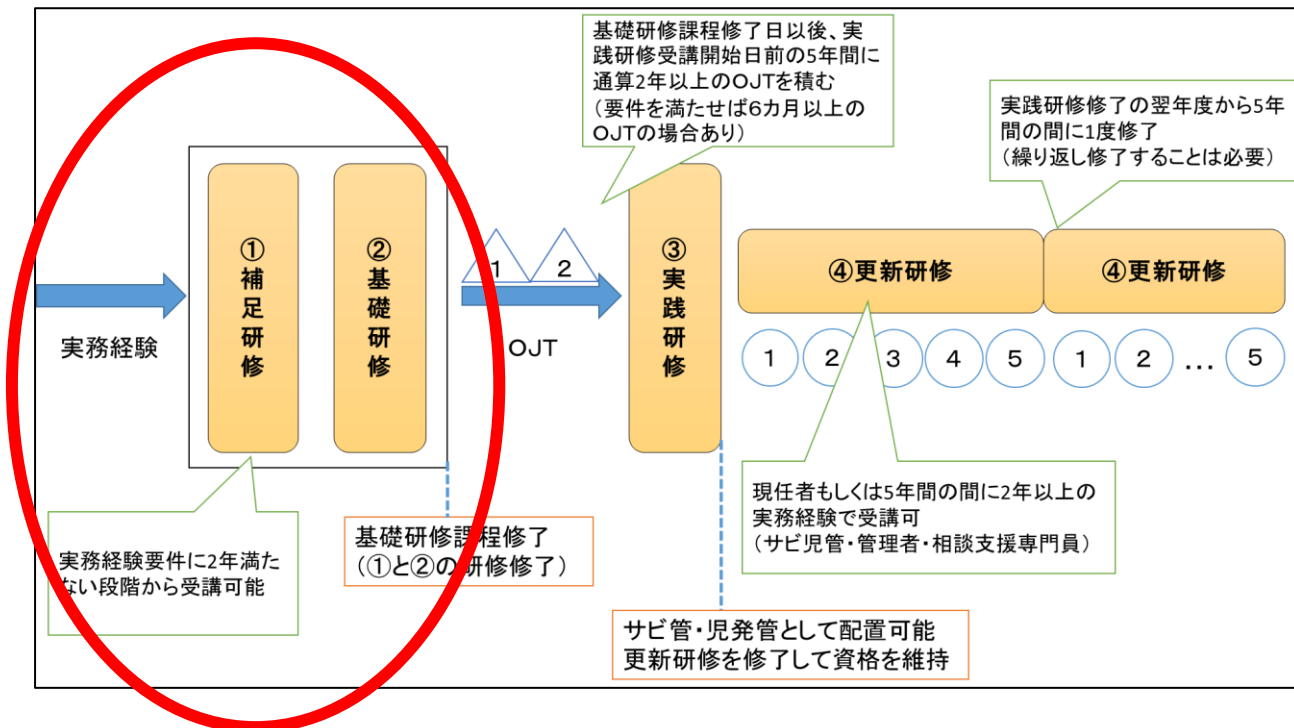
基礎研修課程修了日以後、実践研修受講開始日前の5年間に通算2年以上のOJTを積む
（要件を満たせば6カ月以上のOJTの場合あり）

実践研修修了の翌年度から5年間の間に1度修了
（繰り返し修了することは必要）

実務経験

①補足研修

②基礎研修

1

2

OJT

③実践研修

④更新研修

④更新研修

1 2 3 4 5 1 2 … 5

現任者もしくは5年間の間に2年以上の実務経験で受講可
（サビ児管・管理者・相談支援専門員）

実務経験要件に2年満たない段階から受講可能

基礎研修課程修了
（①と②の研修修了）

サビ管・児発管として配置可能
更新研修を修了して資格を維持